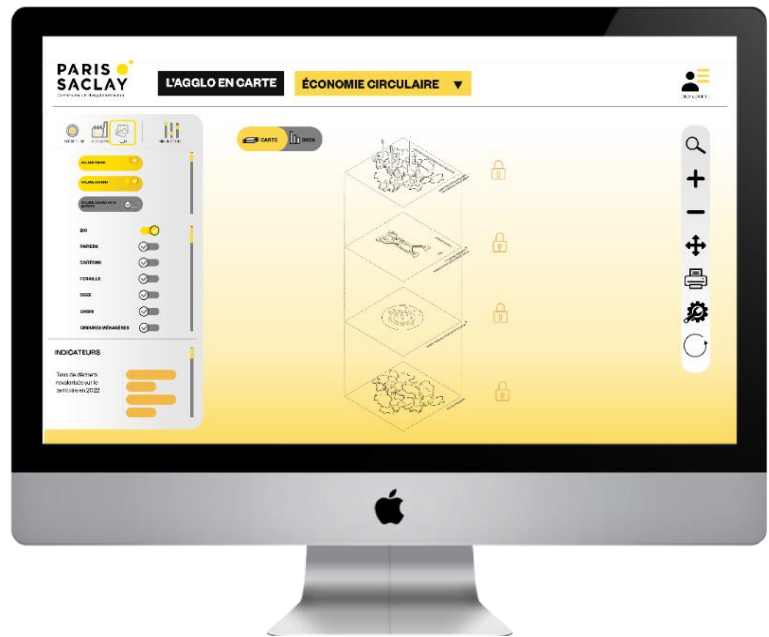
PARIS SACLAY

L'AGGLO EN CARTE

ÉCONOMIE CIRCULAIRE ▼

CARTE

DATA

BIO

PAPIERS

CARTONS

FERRAILLE

DEEE

GRAVATS

ORDURES MÉNAGÈRES

INDICATEURS

Taux de déchets revalorisés sur le territoire en 2022